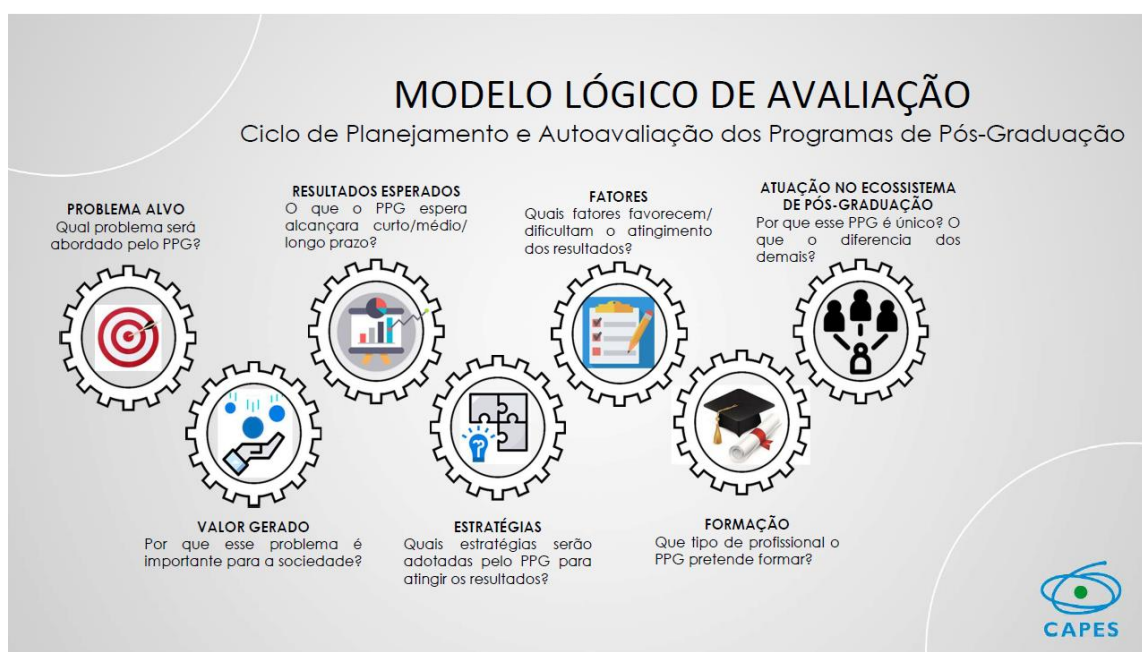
MODELO LÓGICO DE AVALIAÇÃO
Ciclo de Planejamento e Autoavaliação dos Programas de Pós-Graduação

PROBLEMA ALVO
Qual problema será abordado pelo PPG?

RESULTADOS ESPERADOS
O que o PPG espera alcançara curto/médio/ longo prazo?

FATORES
Quais fatores favorecem/ dificultam o atingimento dos resultados?

ATUAÇÃO NO ECOSSISTEMA DE PÓS-GRADUAÇÃO
Por que esse PPG é único? O que o diferencia dos demais?

VALOR GERADO
Por que esse problema é importante para a sociedade?

ESTRATÉGIAS
Quais estratégias serão adotadas pelo PPG para atingir os resultados?

FORMAÇÃO
Que tipo de profissional o PPG pretende formar?

CAPES